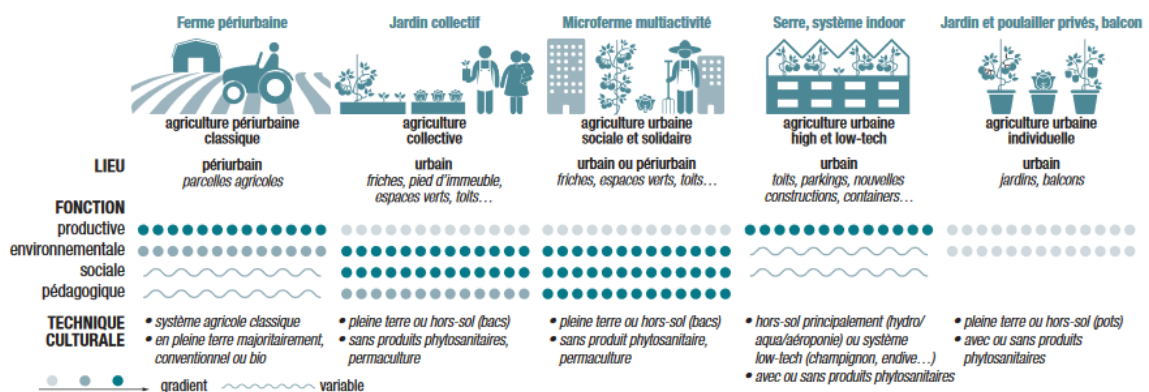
| | Ferme périurbaine | Jardin collectif | Microferme multiactivité | Serre, système indoor | Jardin et poulailler privés, balcon |
|---|---|---|---|---|---|
| | agriculture périurbaine classique | agriculture collective | agriculture urbaine sociale et solidaire | agriculture urbaine high et low-tech | agriculture urbaine individuelle |
| LIEU | périurbain parcelles agricoles | urbain friches, pied d'immeuble, espaces verts, toits… | urbain ou périurbain friches, espaces verts, toits… | urbain toits, parkings, nouvelles constructions, containers… | urbain jardins, balcons |
| FONCTION | | | | | |
| productive | | | | | |
| environnementale | | | | | |
| sociale | | | | | |
| pédagogique | | | | | |
| TECHNIQUE CULTURALE | • système agricole classique • en pleine terre majoritairement, conventionnel ou bio | • pleine terre ou hors-sol (bacs) • sans produits phytosanitaires, permaculture | • pleine terre ou hors-sol (bacs) • sans produit phytosanitaire, permaculture | • hors-sol principalement (hydro/aqua/aéroponie) ou système low-tech (champignon, endive…) • avec ou sans produits phytosanitaires | • pleine terre ou hors-sol (pots) • avec ou sans produits phytosanitaires |

gradient variable